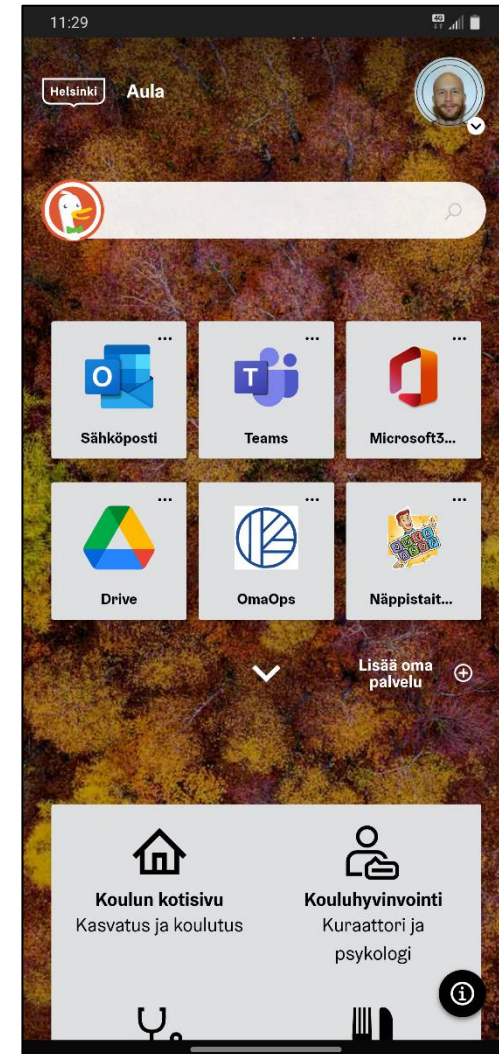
11:29

Helsinki Aula

...
Sähköposti

...
Teams

...
Microsoft3...

...
Drive

...
OmaOps

...
Näppistait...

Lisää oma palvelu

Koulun kotisivu
Kasvatus ja koulutus

Kouluhyvinvointi
Kuraattori ja psykologi